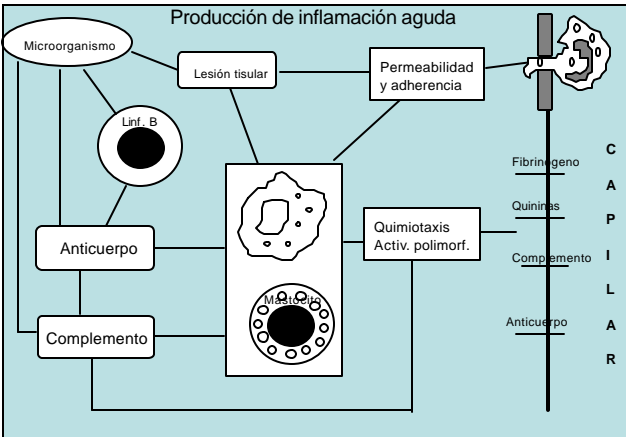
Producción de inflamación aguda

Microorganismo

Lesión tisular

Permeabilidad y adherencia

Linf. B

Anticuerpo

Complemento

Mastocito

Quimiotaxis Activ. polimorf.

Fibrinogeno

Quininas

Complemento

Anticuerpo

C
A
P
I
L
A
R